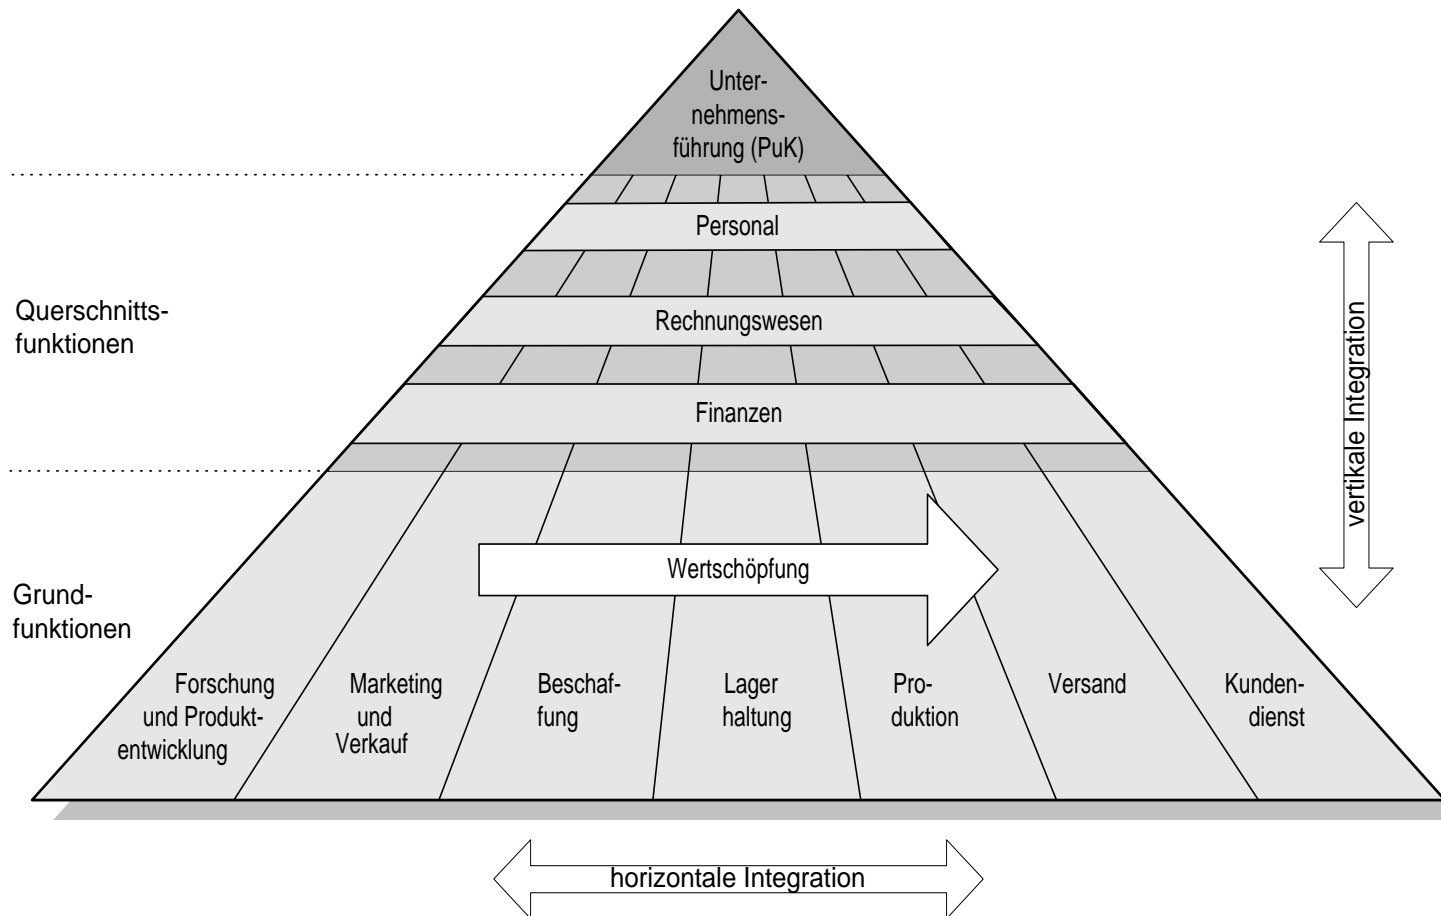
Unternehmensführung (PuK)

Personal

Rechnungswesen

Finanzen

Querschnittsfunktionen

vertikale Integration

Wertschöpfung

Grundfunktionen

Forschung und Produktentwicklung

Marketing und Verkauf

Beschaffung

Lager haltung

Produktion

Versand

Kundendienst

horizontale Integration